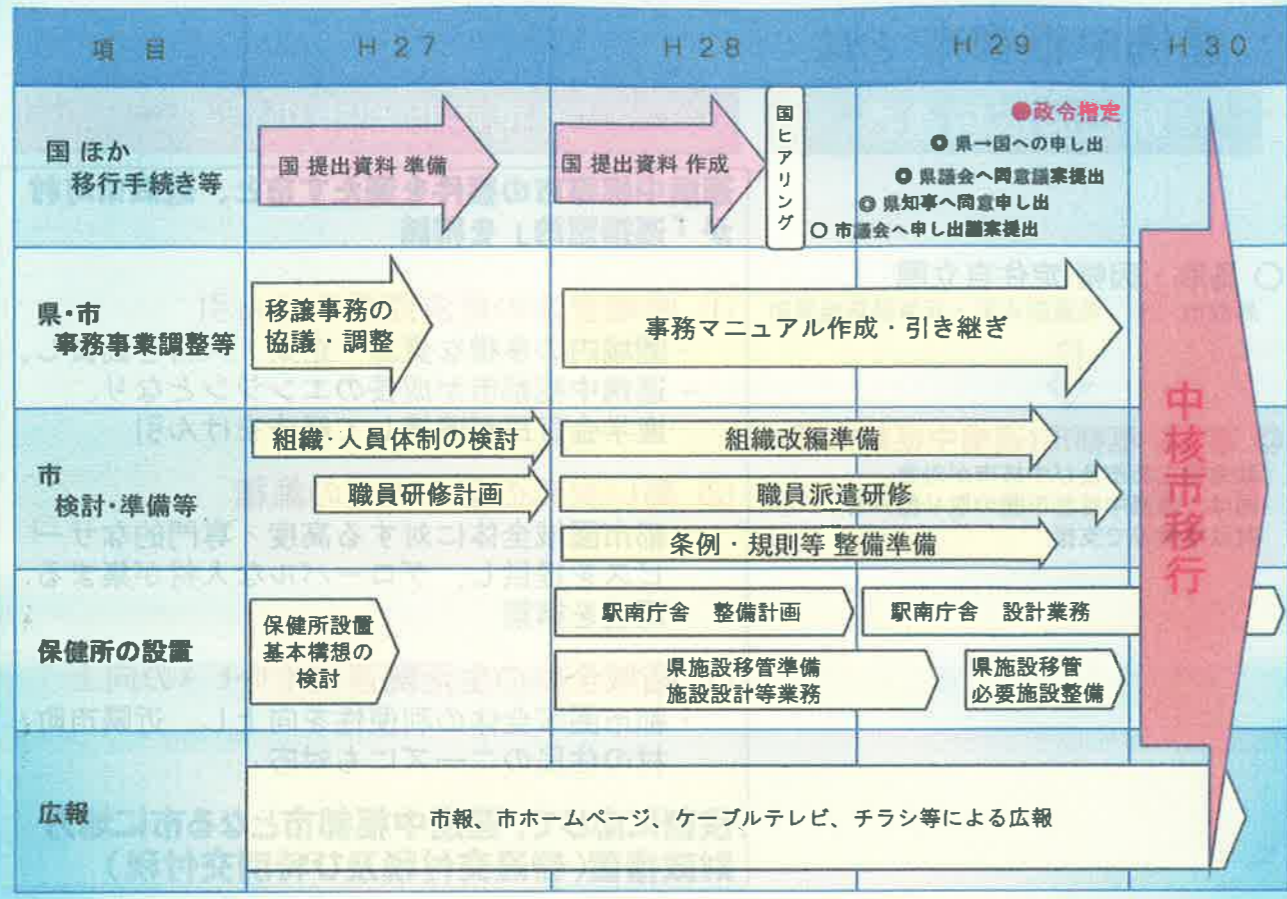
| 項目 | H27 | H28 | H29 | H30 |
|---|---|---|---|---|
| 国ほか 移行手続き等 | 国 提出資料 準備 | 国 提出資料 作成 / 国ヒアリング | ○ 市議会へ申し出議案提出 / ○ 県知事へ同意申し出 / ○ 県議会へ同意議案提出 / ○ 県→国への申し出 / ●政令指定 | 中核市移行 |
| 県・市 事務事業調整等 | 移譲事務の協議・調整 | 事務マニュアル作成・引き継ぎ | | |
| 市 検討・準備等 | 組織・人員体制の検討 / 職員研修計画 | 組織改編準備 / 職員派遣研修 / 条例・規則等 整備準備 | | |
| 保健所の設置 | 保健所設置 基本構想の検討 | 駅南庁舎 整備計画 / 県施設移管準備 施設設計等業務 | 駅南庁舎 設計業務 / 県施設移管 必要施設整備 | |
| 広報 | 市報、市ホームページ、ケーブルテレビ、チラシ等による広報 | | | |